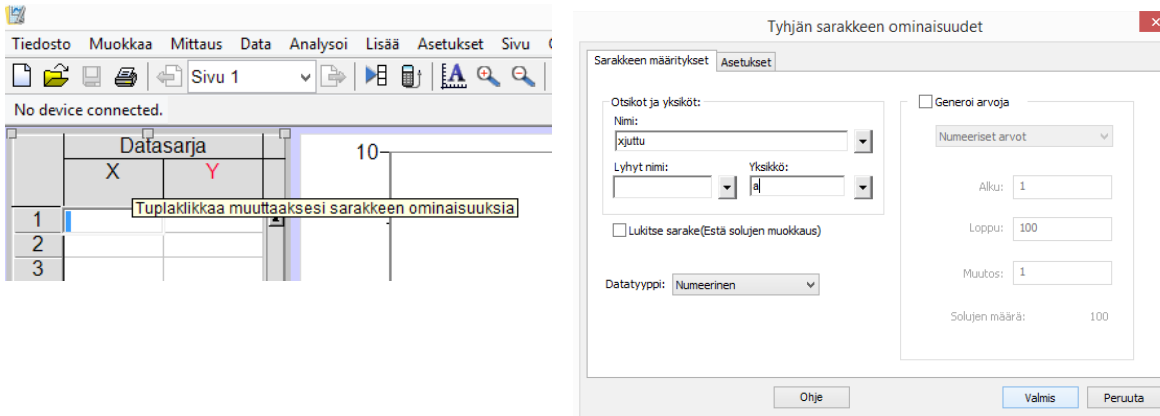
Tiedosto Muokkaa Mittaus Data Analysoi Lisää Asetukset Sivu

Sivu 1

No device connected.

| Datasarja | |
|---|---|
| X | Y |
| 1 | |
| 2 | |
| 3 | |

Tuplaklikkaa muuttaaksesi sarakkeen ominaisuuksia

10

Tyhjän sarakkeen ominaisuudet

Sarakkeen määritykset Asetukset

Otsikot ja yksiköt:

Nimi:

xjuttu

Lyhyt nimi:

Yksikkö:

a

Lukitse sarake(Estä solujen muokkaus)

Datatyyppi: Numeerinen

Generoi arvoja

Numeeriset arvot

Alku: 1

Loppu: 100

Muutos: 1

Solujen määrä: 100

Ohje

Valmis

Peruuta